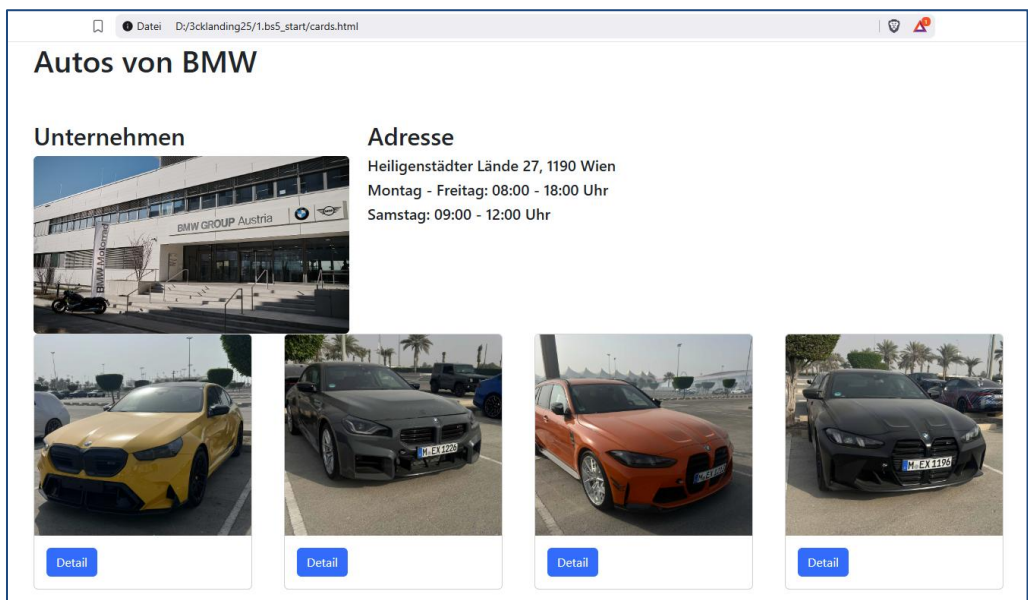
Datei D:/3ccklanding25/1.bs5_start/cards.html

Autos von BMW

Unternehmen

BMW GROUP Austria

BMW Motorrad

Adresse

Heiligenstädter Lände 27, 1190 Wien

Montag - Freitag: 08:00 - 18:00 Uhr

Samstag: 09:00 - 12:00 Uhr

M EX 1226

M EX 1196

Detail

Detail

Detail

Detail